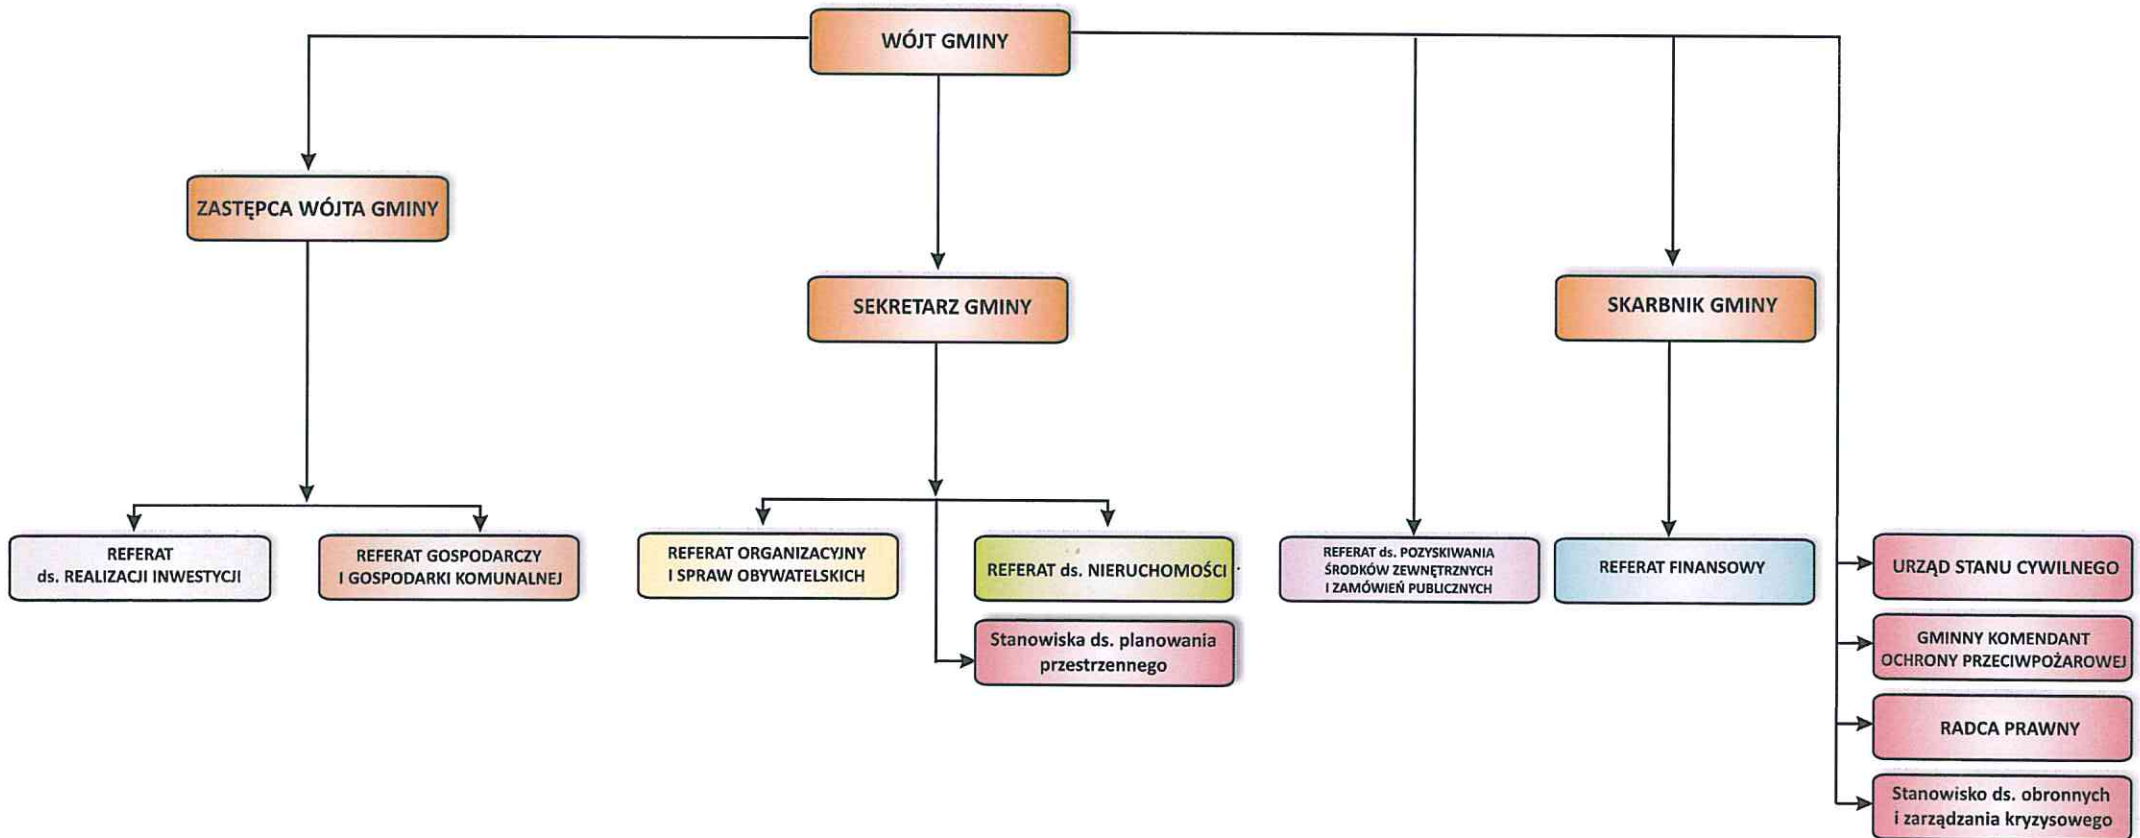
WÓJT GMINY

ZASTĘPCA WÓJTA GMINY

SEKRETARZ GMINY

SKARBNIK GMINY

REFERAT ds. REALIZACJI INWESTYCJI

REFERAT GOSPODARCZY I GOSPODARKI KOMUNALNEJ

REFERAT ORGANIZACYJNY I SPRAW OBYWATELSKICH

REFERAT ds. NIERUCHOMOŚCI

Stanowiska ds. planowania przestrzennego

REFERAT ds. POZYSKIWANIA ŚRODKÓW ZEWNĘTRZNYCH I ZAMÓWIEŃ PUBLICZNYCH

REFERAT FINANSOWY

URZĄD STANU CYWILNEGO

GMINNY KOMENDANT OCHRONY PRZECIWPOŻAROWEJ

RADCA PRAWNY

Stanowisko ds. obronnych i zarządzania kryzysowego